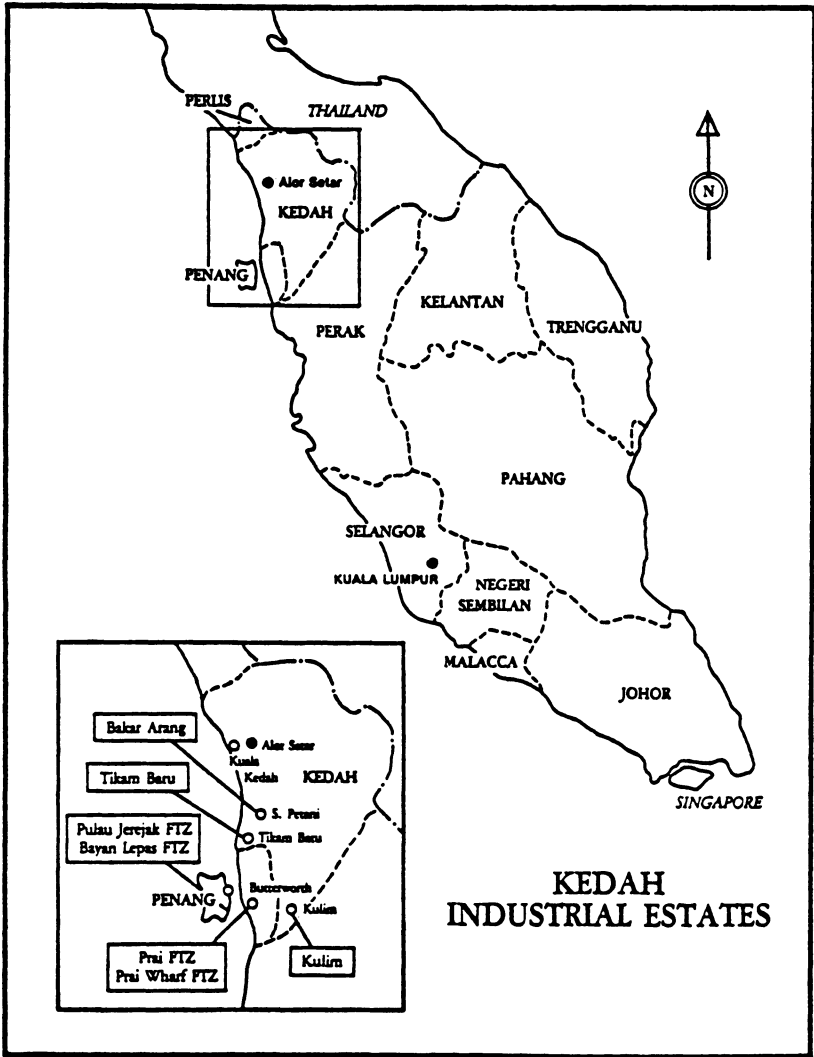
PERLIS

THAILAND

N

Alor Setar

KEDAH

PENANG

KELANTAN

TRENGGANU

PERAK

PAHANG

SELANGOR

KUALA LUMPUR

NEGERI SEMBILAN

MALACCA

JOHOR

SINGAPORE

Bakar Arang

Alor Setar

Kuala Kedah

KEDAH

Tikam Baru

S. Petani

Pulau Jerejak FTZ
Bayan Lepas FTZ

Tikam Baru

PENANG

Butterworth

Kulim

Prai FTZ
Prai Wharf FTZ

Kulim

KEDAH
INDUSTRIAL ESTATES